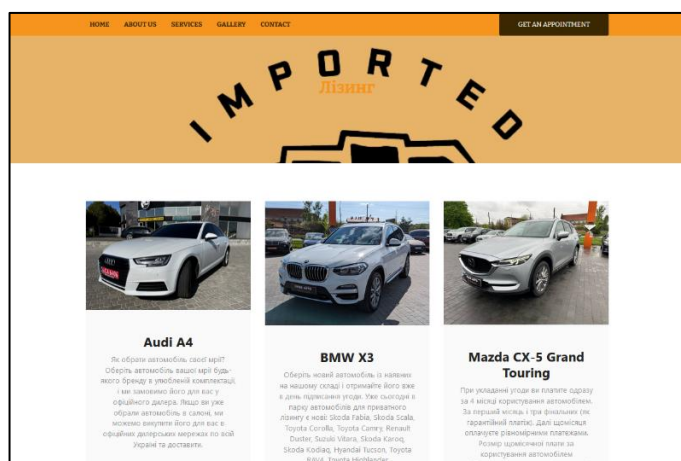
HOME ABOUT US SERVICES GALLERY CONTACT

GET AN APPOINTMENT

IMPORTED

Лізинг

Audi A4

Як обрати автомобіль своєї мрії? Оберіть автомобіль вашої мрії будь-якого бренду в улюбленій комплектації, і ми замовимо його для вас у офіційного дилера. Якщо ви вже обрали автомобіль в салоні, ми можемо викупити його для вас в офіційних дилерських мережах по всій Україні та доставити.

BMW X3

Оберіть новий автомобіль із наявних на нашому складі і отримайте його вже в день підписання угоди. Уже сьогодні в парку автомобілів для приватного лізингу є нові: Skoda Fabia, Skoda Scala, Toyota Corolla, Toyota Camry, Renault Duster, Suzuki Vitara, Skoda Karoq, Skoda Kodiaq, Hyundai Tucson, Toyota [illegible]

Mazda CX-5 Grand Touring

При укладенні угоди ви платите одразу за 4 місяці користування автомобілем. За перший місяць і три фінальних (як гарантійний платіж). Далі щомісяця оплачуєте рівномірними платежами. Розмір щомісячної плати за користування автомобілем